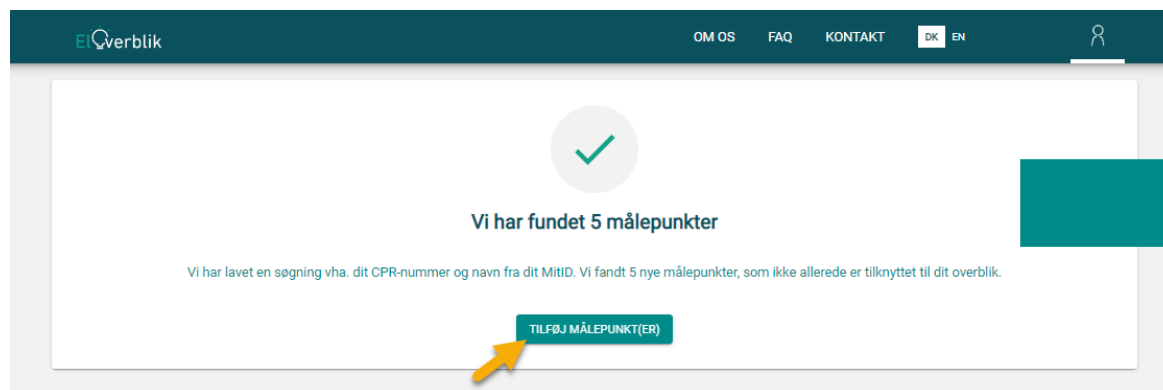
ElOverblik

OM OS FAQ KONTAKT DK EN

Vi har fundet 5 målepunkter

Vi har lavet en søgning vha. dit CPR-nummer og navn fra dit MitID. Vi fandt 5 nye målepunkter, som ikke allerede er tilknyttet til dit overblik.

TILFØJ MÅLEPUNKT(ER)